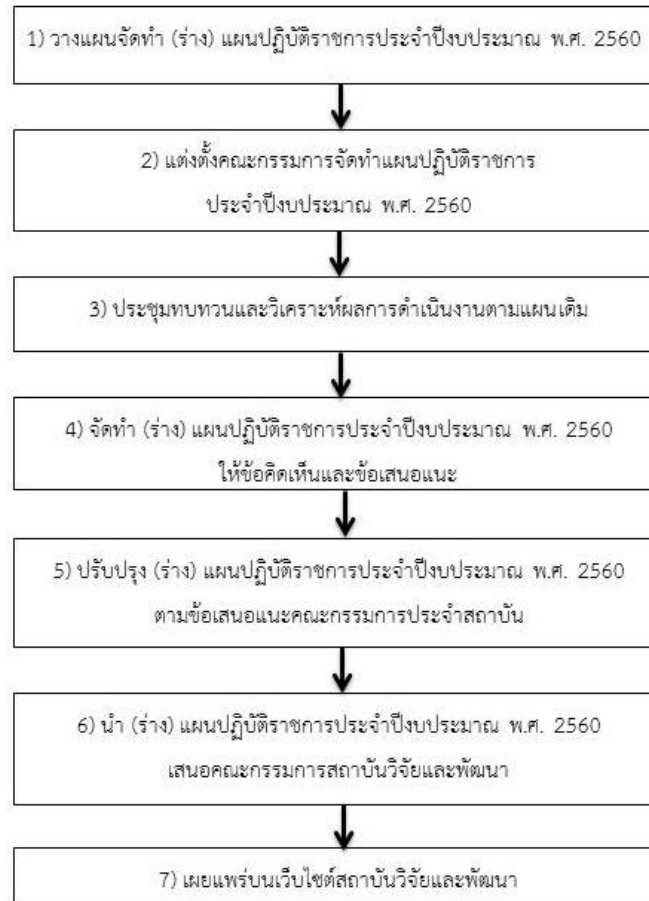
1) วางแผนจัดทำ (ร่าง) แผนปฏิบัติราชการประจำปีงบประมาณ พ.ศ. 2560

2) แต่งตั้งคณะกรรมการจัดทำแผนปฏิบัติราชการ ประจำปีงบประมาณ พ.ศ. 2560

3) ประชุมทบทวนและวิเคราะห์ผลการดำเนินงานตามแผนเดิม

4) จัดทำ (ร่าง) แผนปฏิบัติราชการประจำปีงบประมาณ พ.ศ. 2560 ให้ข้อคิดเห็นและข้อเสนอแนะ

5) ปรับปรุง (ร่าง) แผนปฏิบัติราชการประจำปีงบประมาณ พ.ศ. 2560 ตามข้อเสนอแนะคณะกรรมการประจำสถาบัน

6) นำ (ร่าง) แผนปฏิบัติราชการประจำปีงบประมาณ พ.ศ. 2560 เสนอคณะกรรมการสถาบันวิจัยและพัฒนา

7) เผยแพร่บนเว็บไซต์สถาบันวิจัยและพัฒนา